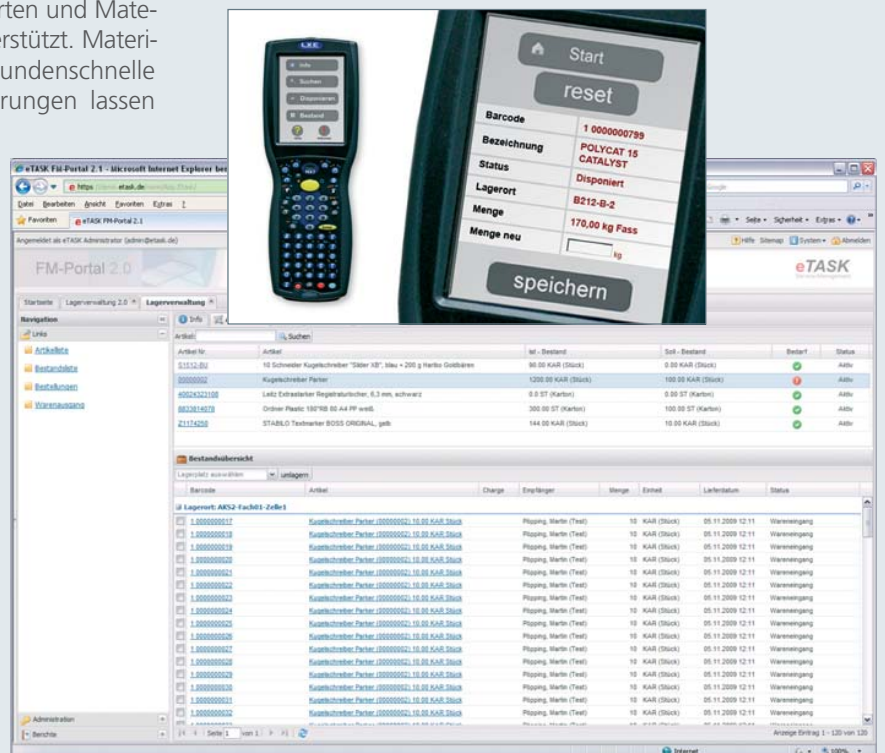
rten und Materstützt. Materiundenschnelle rungen lassen

Info
Suchen
Disponieren
Bestand

Start
reset

| Barcode | 1 0000000799 |
|---|---|
| Bezeichnung | POLYCAT 15 CATALYST |
| Status | Disponiert |
| Lagerort | B212-B-2 |
| Menge | 170,00 kg Fass |
| Menge neu | kg |

speichern

eTASK FM-Portal 2.1 - Microsoft Internet Explorer ber
https etask.de
Datei Bearbeiten Ansicht Favoriten Extras ?
Favoriten eTASK FM-Portal 2.1
Seite Sicherheit Extras
Angemeldet als eTASK Administrator (admin@etask.de)
Hilfe Sitemap System Abmelden
FM-Portal 2.0
eTASK
Startseite Lagerverwaltung 2.0 Lagerverwaltung
Navigation
Links
Artikelliste
Bestandsliste
Bestellungen
Warenausgang
Info
Artikel: Suchen

| Artikel Nr. | Artikel | Ist - Bestand | Soll - Bestand | Bedarf | Status |
|---|---|---|---|---|---|
| S1512-BU | 10 Schneider Kugelschreiber "Slider XB", blau + 200 g Haribo Goldbären | 90.00 KAR (Stück) | 0.00 KAR (Stück) | | Aktiv |
| 00000002 | Kugelschreiber Parker | 1200.00 KAR (Stück) | 100.00 KAR (Stück) | | Aktiv |
| 40024323108 | Leitz Extrastarker Registraturlocher, 6,3 mm, schwarz | 0.0 ST (Karton) | 0.00 ST (Karton) | | Aktiv |
| 8833814079 | Ordner Plastic 180°RB 80 A4 PP weiß | 300.00 ST (Karton) | 100.00 ST (Karton) | | Aktiv |
| Z1174250 | STABILO Textmarker BOSS ORIGINAL, gelb | 144.00 KAR (Stück) | 10.00 KAR (Stück) | | Aktiv |

Bestandsübersicht
Lagerplatz auswählen umlagern

| Barcode | Artikel | Charge | Empfänger | Menge | Einheit | Lieferdatum | Status |
|---|---|---|---|---|---|---|---|
| Lagerort: AKS2-Fach01-Zelle1 | | | | | | | |
| 1.0000000017 | Kugelschreiber Parker (00000002) 10.00 KAR Stück | | Pfipping, Martin (Test) | 10 | KAR (Stück) | 05.11.2009 12:11 | Wareneingang |
| 1.0000000018 | Kugelschreiber Parker (00000002) 10.00 KAR Stück | | Pfipping, Martin (Test) | 10 | KAR (Stück) | 05.11.2009 12:11 | Wareneingang |
| 1.0000000019 | Kugelschreiber Parker (00000002) 10.00 KAR Stück | | Pfipping, Martin (Test) | 10 | KAR (Stück) | 05.11.2009 12:11 | Wareneingang |
| 1.0000000020 | Kugelschreiber Parker (00000002) 10.00 KAR Stück | | Pfipping, Martin (Test) | 10 | KAR (Stück) | 05.11.2009 12:11 | Wareneingang |
| 1.0000000021 | Kugelschreiber Parker (00000002) 10.00 KAR Stück | | Pfipping, Martin (Test) | 10 | KAR (Stück) | 05.11.2009 12:11 | Wareneingang |
| 1.0000000022 | Kugelschreiber Parker (00000002) 10.00 KAR Stück | | Pfipping, Martin (Test) | 10 | KAR (Stück) | 05.11.2009 12:11 | Wareneingang |
| 1.0000000023 | Kugelschreiber Parker (00000002) 10.00 KAR Stück | | Pfipping, Martin (Test) | 10 | KAR (Stück) | 05.11.2009 12:11 | Wareneingang |
| 1.0000000024 | Kugelschreiber Parker (00000002) 10.00 KAR Stück | | Pfipping, Martin (Test) | 10 | KAR (Stück) | 05.11.2009 12:11 | Wareneingang |
| 1.0000000025 | Kugelschreiber Parker (00000002) 10.00 KAR Stück | | Pfipping, Martin (Test) | 10 | KAR (Stück) | 05.11.2009 12:11 | Wareneingang |
| 1.0000000026 | Kugelschreiber Parker (00000002) 10.00 KAR Stück | | Pfipping, Martin (Test) | 10 | KAR (Stück) | 05.11.2009 12:11 | Wareneingang |
| 1.0000000027 | Kugelschreiber Parker (00000002) 10.00 KAR Stück | | Pfipping, Martin (Test) | 10 | KAR (Stück) | 05.11.2009 12:11 | Wareneingang |
| 1.0000000028 | Kugelschreiber Parker (00000002) 10.00 KAR Stück | | Pfipping, Martin (Test) | 10 | KAR (Stück) | 05.11.2009 12:11 | Wareneingang |
| 1.0000000029 | Kugelschreiber Parker (00000002) 10.00 KAR Stück | | Pfipping, Martin (Test) | 10 | KAR (Stück) | 05.11.2009 12:11 | Wareneingang |
| 1.0000000030 | Kugelschreiber Parker (00000002) 10.00 KAR Stück | | Pfipping, Martin (Test) | 10 | KAR (Stück) | 05.11.2009 12:11 | Wareneingang |
| 1.0000000031 | Kugelschreiber Parker (00000002) 10.00 KAR Stück | | Pfipping, Martin (Test) | 10 | KAR (Stück) | 05.11.2009 12:11 | Wareneingang |
| 1.0000000032 | Kugelschreiber Parker (00000002) 10.00 KAR Stück | | Pfipping, Martin (Test) | 10 | KAR (Stück) | 05.11.2009 12:11 | Wareneingang |

Administration
Berichte
Seite 1 von 1
Anzeige Eintrag 1 - 120 von 135
Internet
100%